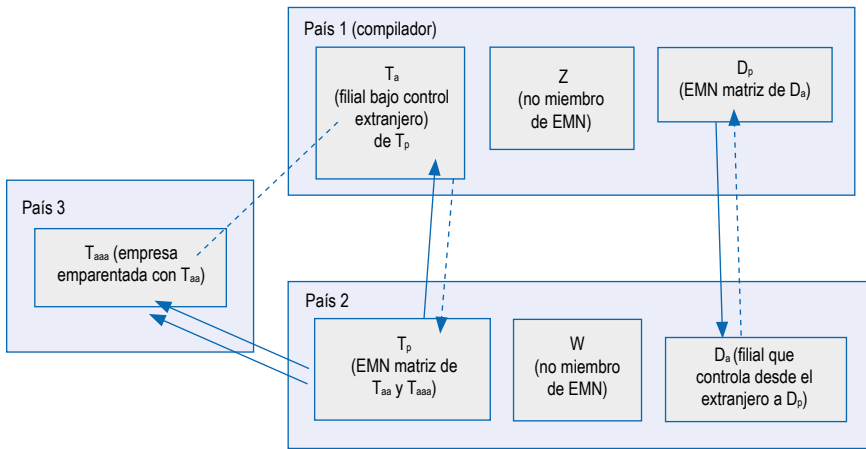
País 1 (compilador)

$T_a$ (filial bajo control extranjero) de $T_p$

Z (no miembro de EMN)

$D_p$ (EMN matriz de $D_a$)

País 3

$T_{aaa}$ (empresa emparentada con $T_{aa}$)

País 2

$T_p$ (EMN matriz de $T_{aa}$ y $T_{aaa}$)

W (no miembro de EMN)

$D_a$ (filial que controla desde el extranjero a $D_p$)